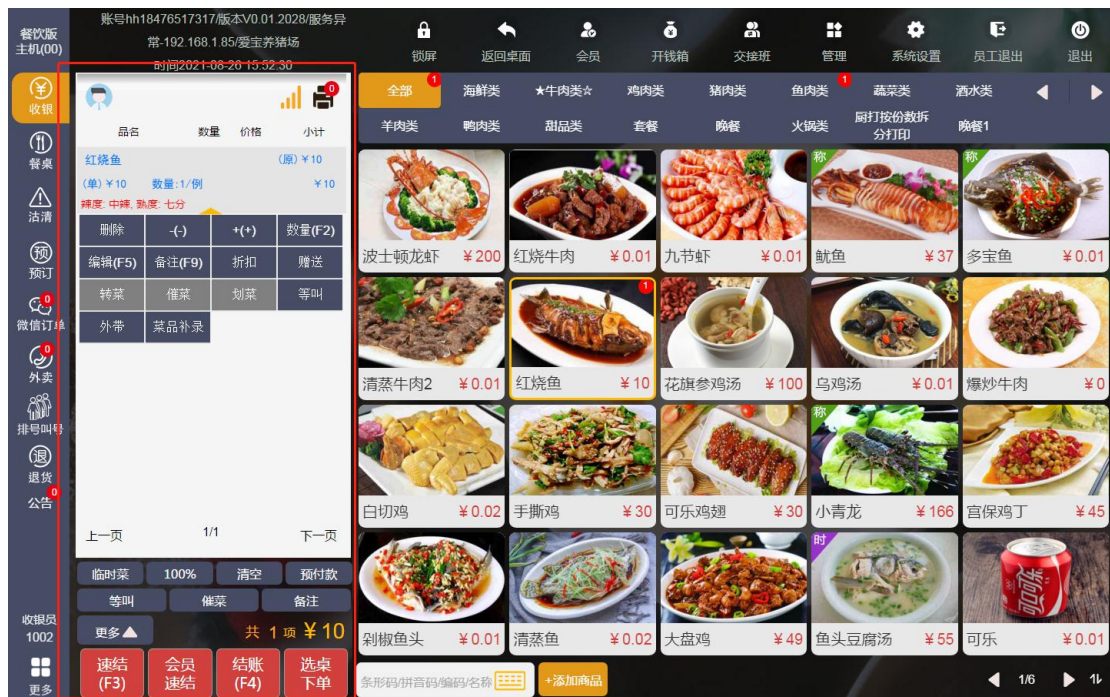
餐饮版
主机(00)

账号hh18476517317/版本V0.01.2028/服务异常-192.168.1.85/爱宝养猪场
时间2021-08-26 15:52:30

锁屏 返回桌面 会员 开钱箱 交接班 管理 系统设置 员工退出 退出

收银
餐桌
沽清
预订
0
微信订单
0
外卖
排号叫号
退货
0
公告

收银员
1002

更多

0

| 品名 | 数量 | 价格 | 小计 |
|---|---|---|---|

红烧鱼 (原) ¥10
(单) ¥10 数量:1/例 ¥10
辣度: 中辣, 熟度: 七分

| 删除 | -(-) | +(+) | 数量(F2) |
|---|---|---|---|
| 编辑(F5) | 备注(F9) | 折扣 | 赠送 |
| 转菜 | 催菜 | 划菜 | 等叫 |
| 外带 | 菜品补录 | | |

上一页 1/1 下一页

临时菜 100% 清空 预付款
等叫 催菜 备注
更多
共 1 项 ¥10

速结 (F3)
会员 速结
结账 (F4)
选桌 下单

全部 1
海鲜类
★牛肉类☆
鸡肉类
猪肉类
鱼肉类 1
蔬菜类
酒水类
羊肉类
鸭肉类
甜品类
套餐
晚餐
火锅类
厨打按份数拆分打印
晚餐1

波士顿龙虾 ¥200
红烧牛肉 ¥0.01
九节虾 ¥0.01
称 鱿鱼 ¥37
称 多宝鱼 ¥0.01
清蒸牛肉2 ¥0.01
1 红烧鱼 ¥10
花旗参鸡汤 ¥100
乌鸡汤 ¥0.01
爆炒牛肉 ¥0
白切鸡 ¥0.02
手撕鸡 ¥30
可乐鸡翅 ¥30
称 小青龙 ¥166
宫保鸡丁 ¥45
剁椒鱼头 ¥0.01
清蒸鱼 ¥0.02
大盘鸡 ¥49
时 鱼头豆腐汤 ¥55
可乐 ¥0.01

条形码/拼音码/编码/名称
+添加商品
1/6